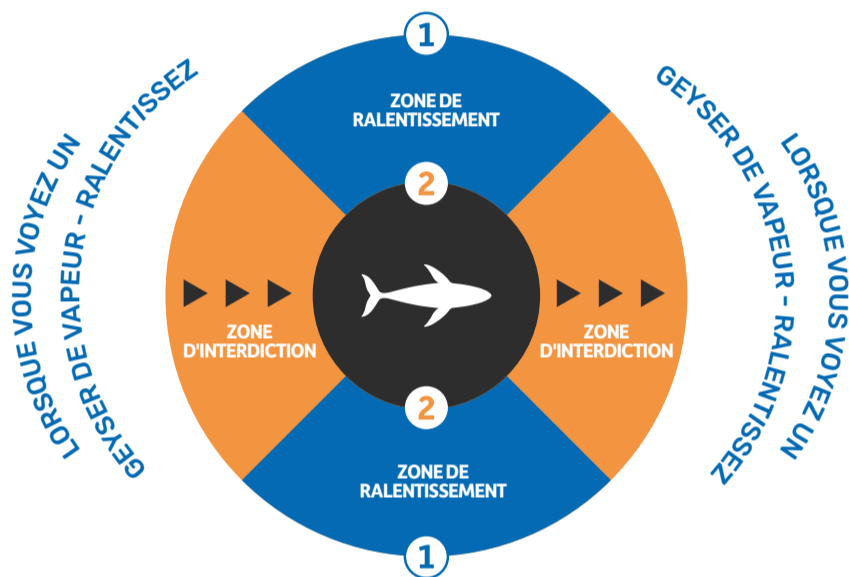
LORSQUE VOUS VOYEZ UN GEYSER DE VAPEUR - RALENTISSEZ

1

ZONE DE RALENTISSEMENT

2

ZONE D'INTERDICTION

ZONE D'INTERDICTION

2

ZONE DE RALENTISSEMENT

1

GEYSER DE VAPEUR - RALENTISSEZ LORSQUE VOUS VOYEZ UN